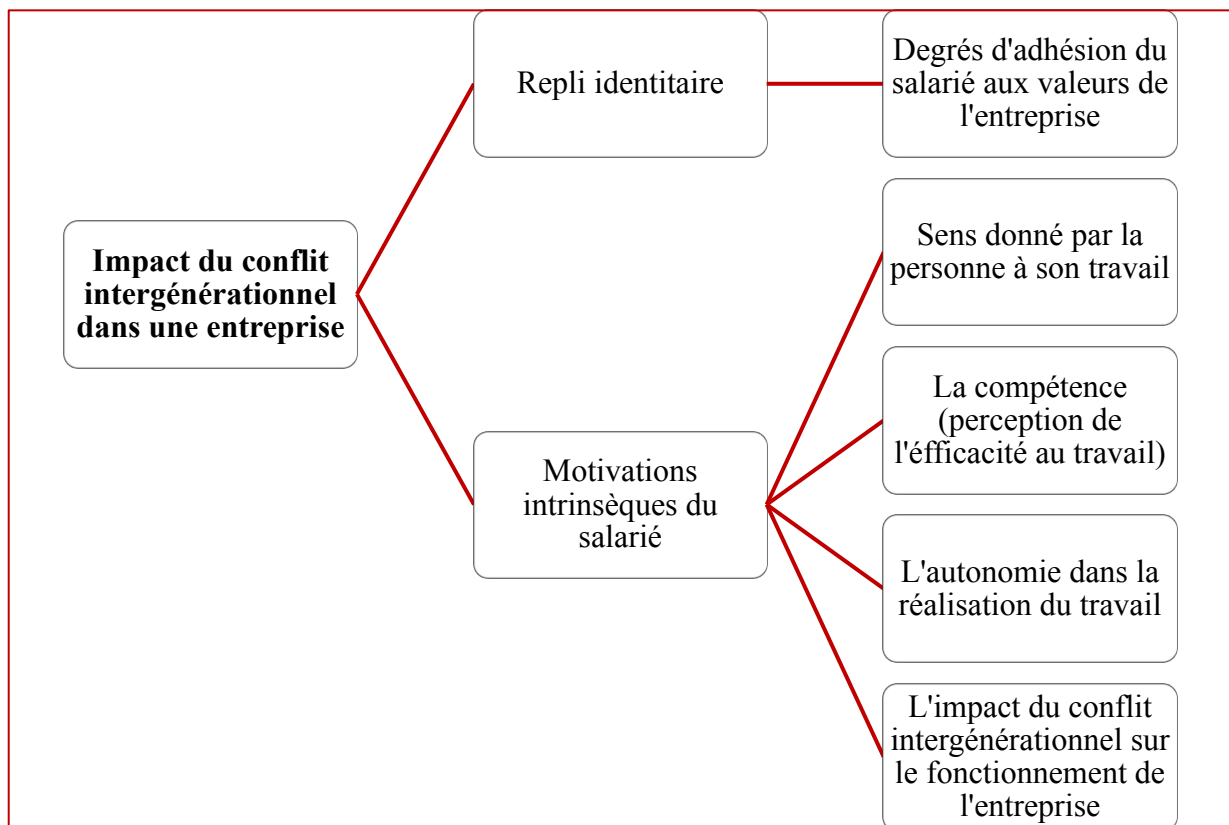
**Impact du conflit intergénérationnel dans une entreprise**

Repli identitaire

Degrés d'adhésion du salarié aux valeurs de l'entreprise

Motivations intrinsèques du salarié

Sens donné par la personne à son travail

La compétence (perception de l'éfficacité au travail)

L'autonomie dans la réalisation du travail

L'impact du conflit intergénérationnel sur le fonctionnement de l'entreprise